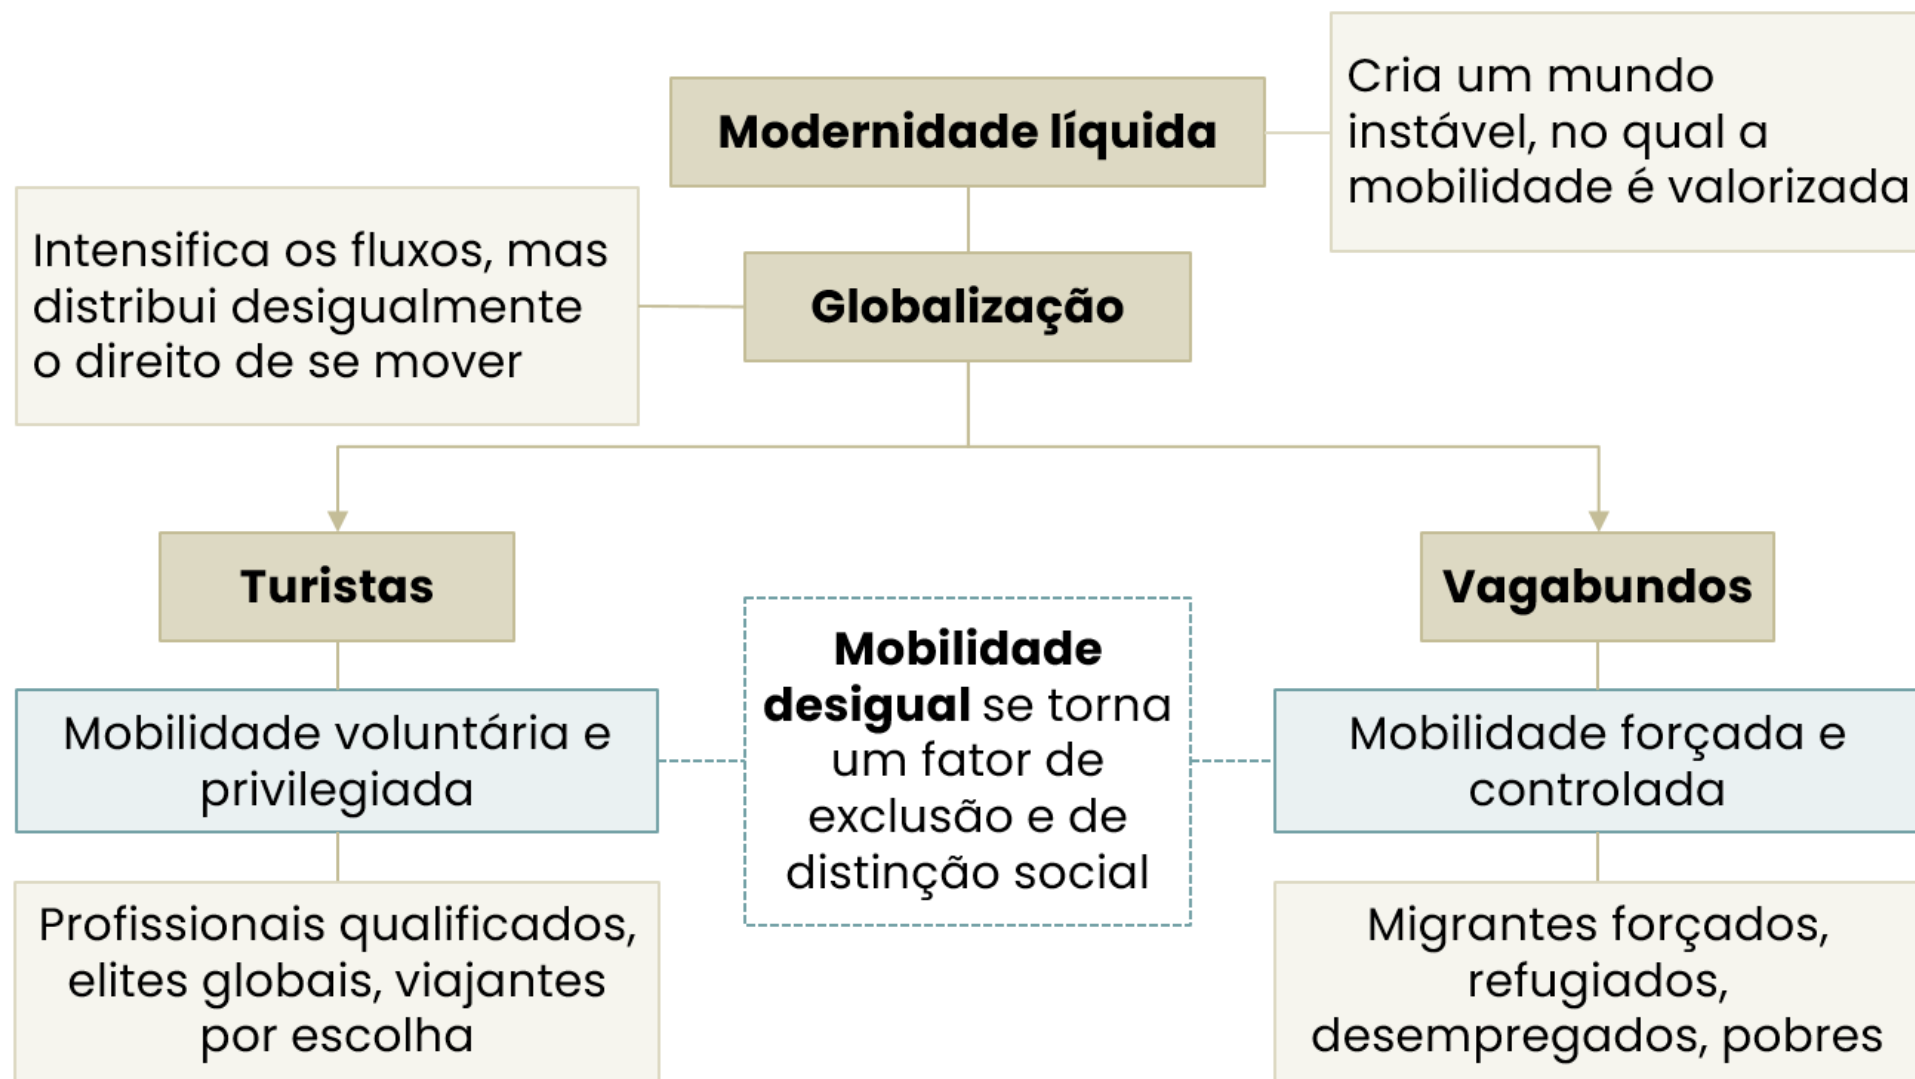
Modernidade líquida

Cria um mundo instável, no qual a mobilidade é valorizada

Intensifica os fluxos, mas distribui desigualmente o direito de se mover

Globalização

Turistas

Vagabundos

Mobilidade voluntária e privilegiada

**Mobilidade desigual** se torna um fator de exclusão e de distinção social

Mobilidade forçada e controlada

Profissionais qualificados, elites globais, viajantes por escolha

Migrantes forçados, refugiados, desempregados, pobres